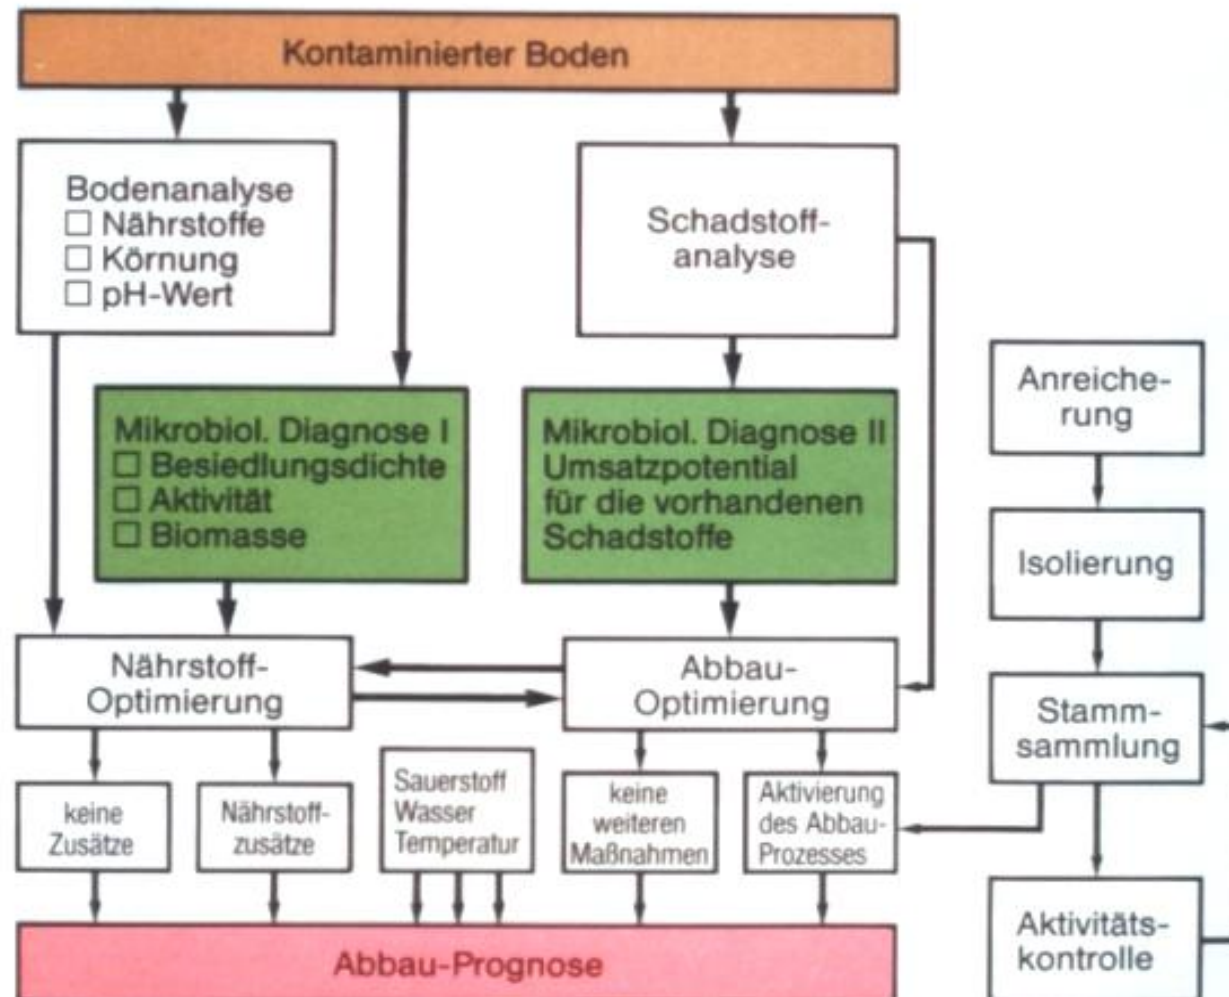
Kontaminierter Boden

Bodenanalyse
☐ Nährstoffe
☐ Körnung
☐ pH-Wert

Schadstoffanalyse

Anreicherung

Mikrobiol. Diagnose I
☐ Besiedlungsdichte
☐ Aktivität
☐ Biomasse

Mikrobiol. Diagnose II
Umsatzpotential für die vorhandenen Schadstoffe

Isolierung

Nährstoff-Optimierung

Abbau-Optimierung

Stammsammlung

keine Zusätze

Nährstoffzusätze

Sauerstoff
Wasser
Temperatur

keine weiteren Maßnahmen

Aktivierung des Abbau-Prozesses

Abbau-Prognose

Aktivitätskontrolle